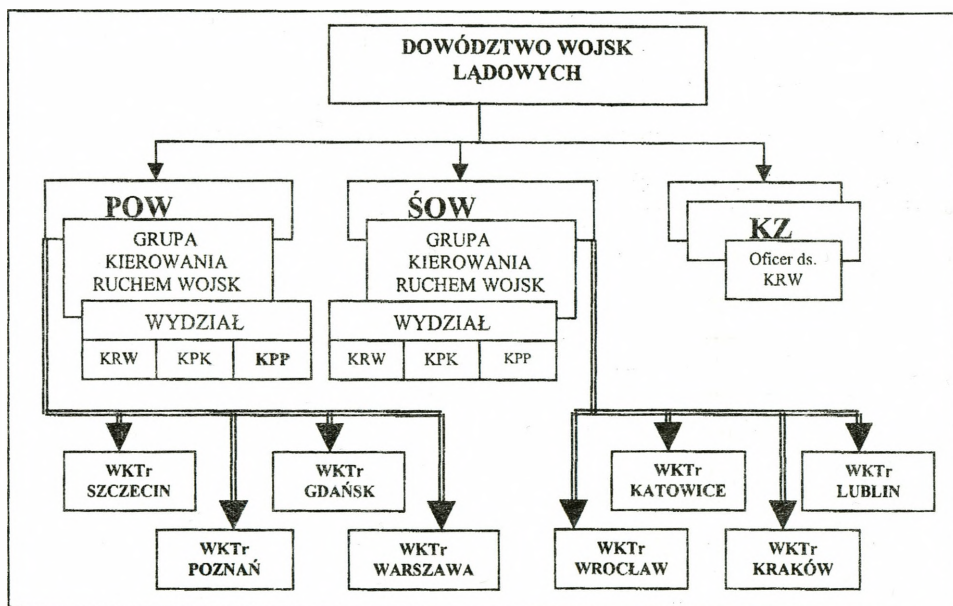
DOWÓDZTWO WOJSK LĄDOWYCH

POW

GRUPA KIEROWANIA RUCHEM WOJSK

WYDZIAŁ

KRW KPK KPP

ŚOW

GRUPA KIEROWANIA RUCHEM WOJSK

WYDZIAŁ

KRW KPK KPP

KZ

Oficer ds. KRW

WKTr SZCZECIN

WKTr GDAŃSK

WKTr POZNAŃ

WKTr WARSZAWA

WKTr KATOWICE

WKTr LUBLIN

WKTr WROCŁAW

WKTr KRAKÓW